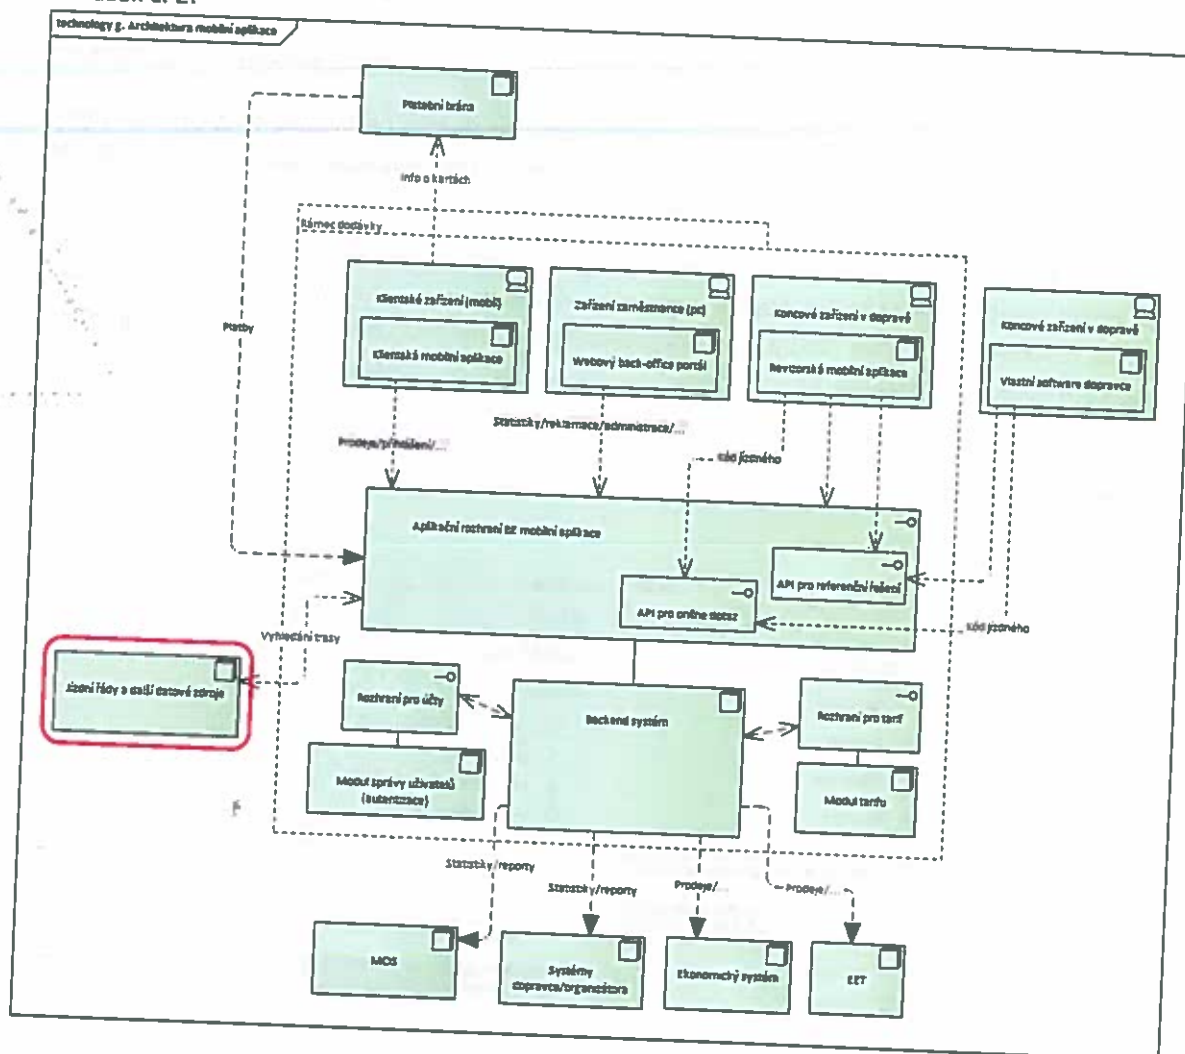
technology g. Architektura mobilní aplikace

Platební brána

Info o kartách

Platby

Rámec dodávky

Klientské zařízení (mobil)

Klientská mobilní aplikace

Zařízení zaměstnance (pc)

Webový back-office portál

Koncové zařízení v dopravě

Revizorská mobilní aplikace

Koncové zařízení v dopravě

Vlastní software dopravce

Prodeje/přihlášení/...

Statistiky/reklamace/administrace/...

Kód jízdného

Aplikační rozhraní BE mobilní aplikace

API pro referenční řešení

API pro online statuz

Kód jízdného

Vyhledání trasy

Jízdní řády a další datové zdroje

Rozhraní pro účty

Backend systém

Rozhraní pro tarif

Modul správy uživatelů (autentizace)

Modul tarifu

Statistiky/reporty

Statistiky/reporty

Prodeje/...

Prodeje/...

MOS

Systémy dopravce/organizátora

Ekonomický systém

EET